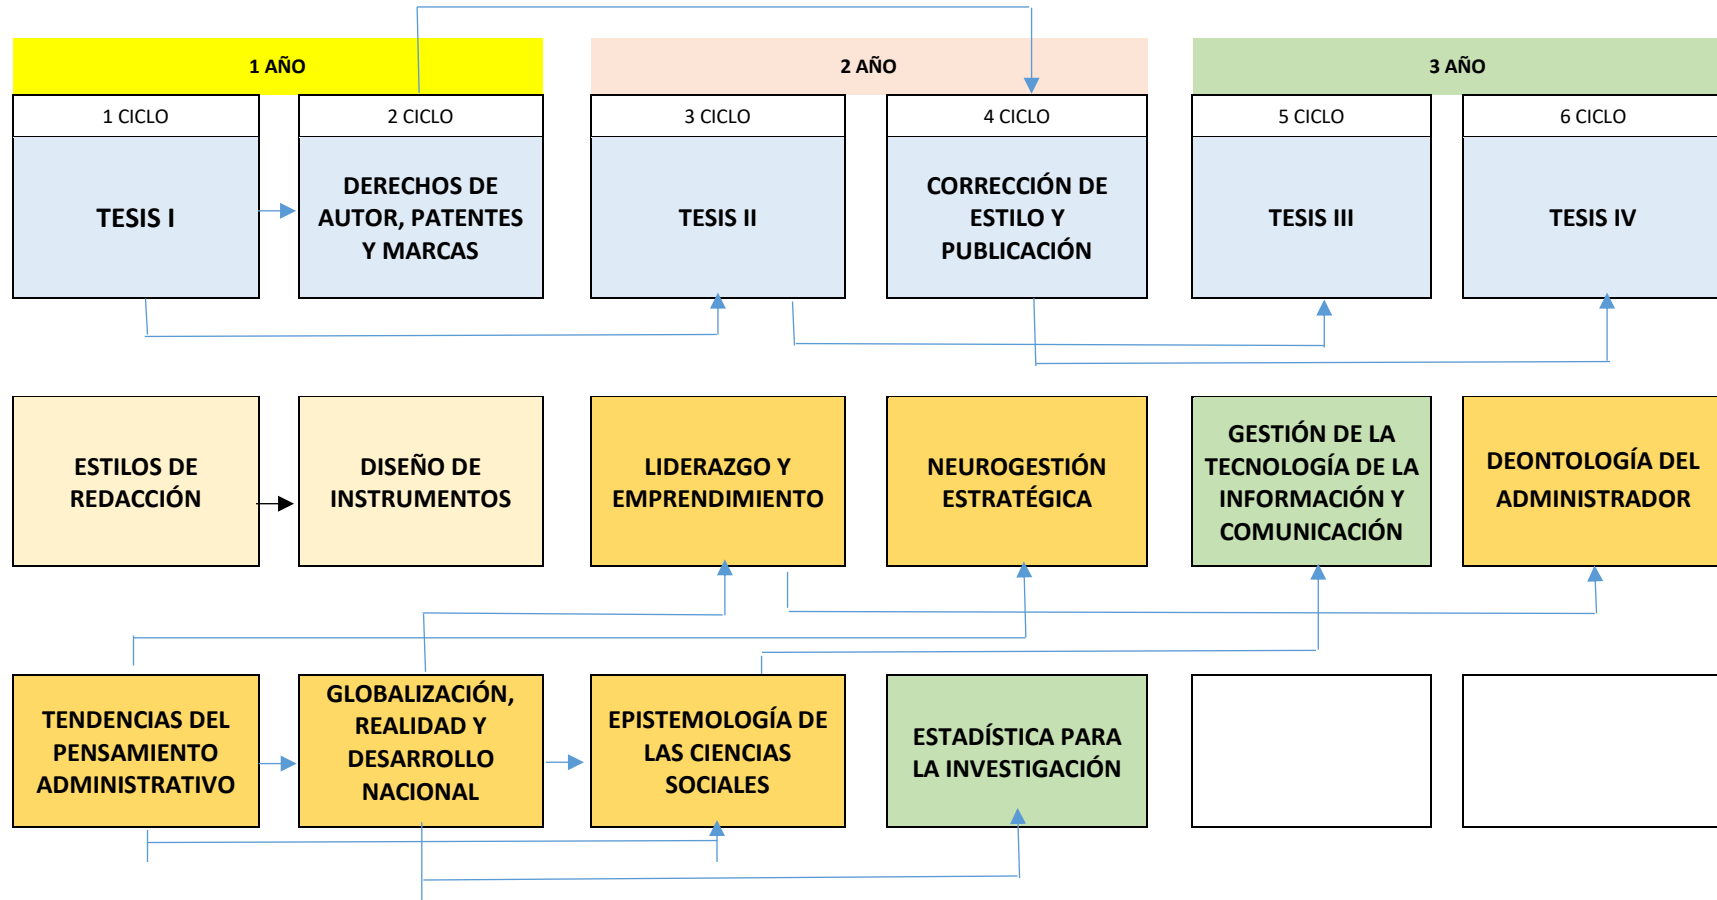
1 AÑO

2 AÑO

3 AÑO

| 1 CICLO | 2 CICLO | 3 CICLO | 4 CICLO | 5 CICLO | 6 CICLO |
|---|---|---|---|---|---|
| TESIS I | DERECHOS DE AUTOR, PATENTES Y MARCAS | TESIS II | CORRECCIÓN DE ESTILO Y PUBLICACIÓN | TESIS III | TESIS IV |
| ESTILOS DE REDACCIÓN | DISEÑO DE INSTRUMENTOS | LIDERAZGO Y EMPRENDIMIENTO | NEUROGESTIÓN ESTRATÉGICA | GESTIÓN DE LA TECNOLOGÍA DE LA INFORMACIÓN Y COMUNICACIÓN | DEONTOLOGÍA DEL ADMINISTRADOR |
| TENDENCIAS DEL PENSAMIENTO ADMINISTRATIVO | GLOBALIZACIÓN, REALIDAD Y DESARROLLO NACIONAL | EPISTEMOLOGÍA DE LAS CIENCIAS SOCIALES | ESTADÍSTICA PARA LA INVESTIGACIÓN | | |